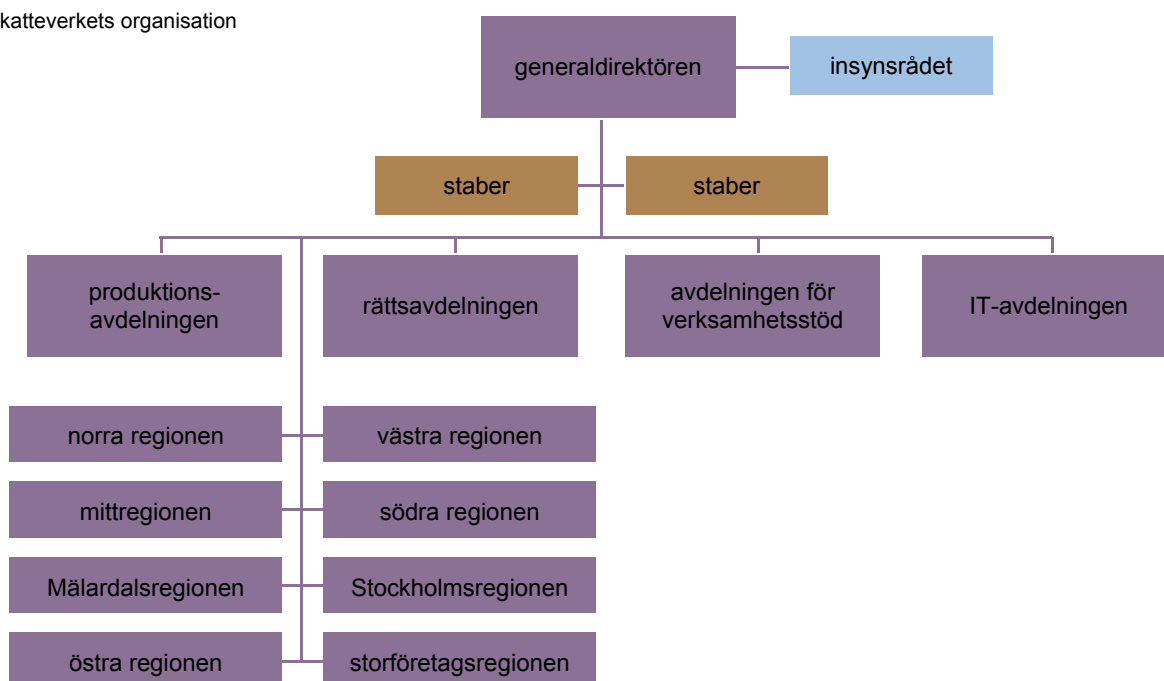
katteverkets organisation

generaldirektören

insynsrådet

staber

staber

produktionsavdelningen

rättsavdelningen

avdelningen för verksamhetsstöd

IT-avdelningen

norra regionen

västra regionen

mittregionen

södra regionen

Mälardalsregionen

Stockholmsregionen

östra regionen

storföretagsregionen